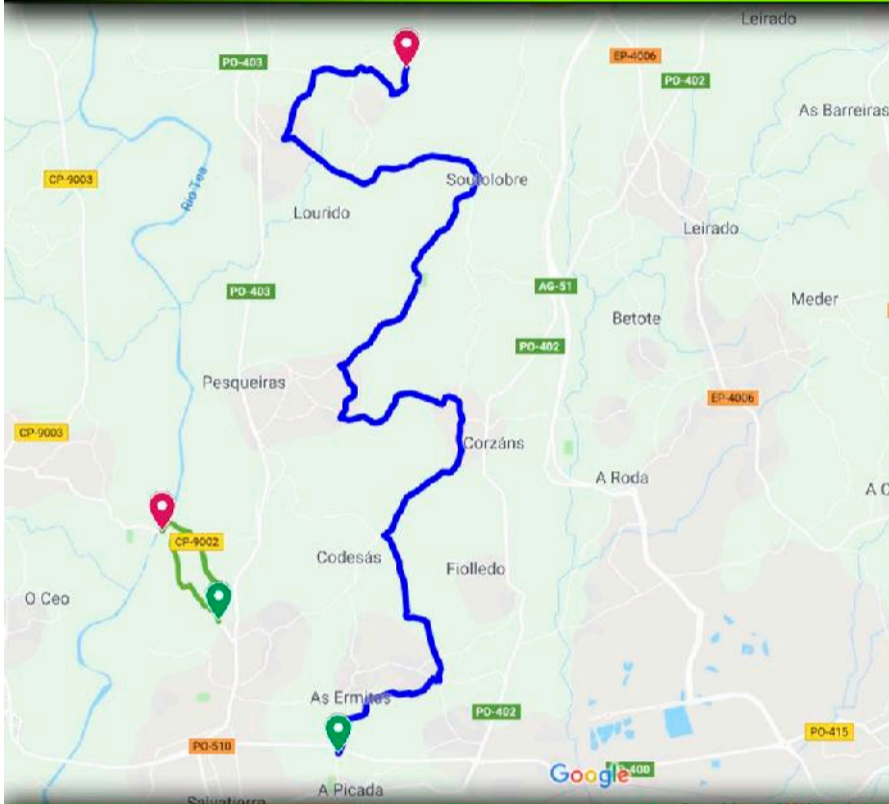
Leirado
PO-403
EP-4006
PO-402
As Barreiras
CP-9003
Río Tea
Soutolobre
Lourido
Leirado
PO-403
AG-51
Meder
Betote
PO-402
Pesqueiras
EP-4006
CP-9003
Corzáns
A Roda
A C
CP-9002
Codesás
Fiolledo
O Ceo
As Ermitas
PO-402
PO-415
PO-510
Google
PO-400
Salvaterra
A Picada